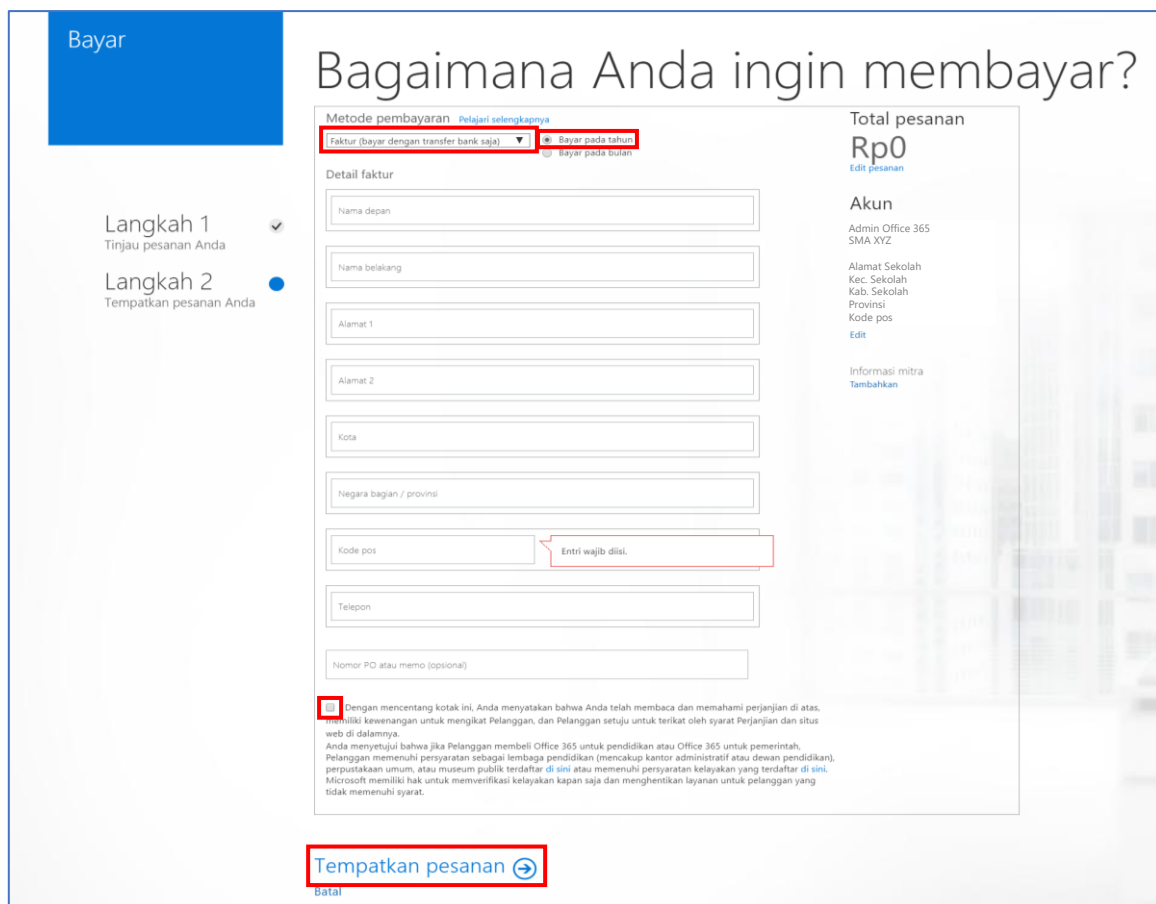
Bayar

Bagaimana Anda ingin membayar?

Langkah 1
Tinjau pesanan Anda

Langkah 2
Tempatkan pesanan Anda

Metode pembayaran Pelajari selengkapnya

Faktur (bayar dengan transfer bank saja) ▼

Bayar pada tahun
Bayar pada bulan

Detail faktur

Nama depan

Nama belakang

Alamat 1

Alamat 2

Kota

Negara bagian / provinsi

Kode pos

Entri wajib diisi.

Telepon

Nomor PO atau memo (opsional)

Dengan mencentang kotak ini, Anda menyatakan bahwa Anda telah membaca dan memahami perjanjian di atas, memiliki kewenangan untuk mengikat Pelanggan, dan Pelanggan setuju untuk terikat oleh syarat Perjanjian dan situs web di dalamnya.
Anda menyetujui bahwa jika Pelanggan membeli Office 365 untuk pendidikan atau Office 365 untuk pemerintah, Pelanggan memenuhi persyaratan sebagai lembaga pendidikan (mencakup kantor administratif atau dewan pendidikan), perpustakaan umum, atau museum publik terdaftar di sini atau memenuhi persyaratan kelayakan yang terdaftar di sini.
Microsoft memiliki hak untuk memverifikasi kelayakan kapan saja dan menghentikan layanan untuk pelanggan yang tidak memenuhi syarat.

Total pesanan
Rp0
Edit pesanan

Akun
Admin Office 365
SMA XYZ

Alamat Sekolah
Kec. Sekolah
Kab. Sekolah
Provinsi
Kode pos
Edit

Informasi mitra
Tambahkan

Tempatkan pesanan
Batal